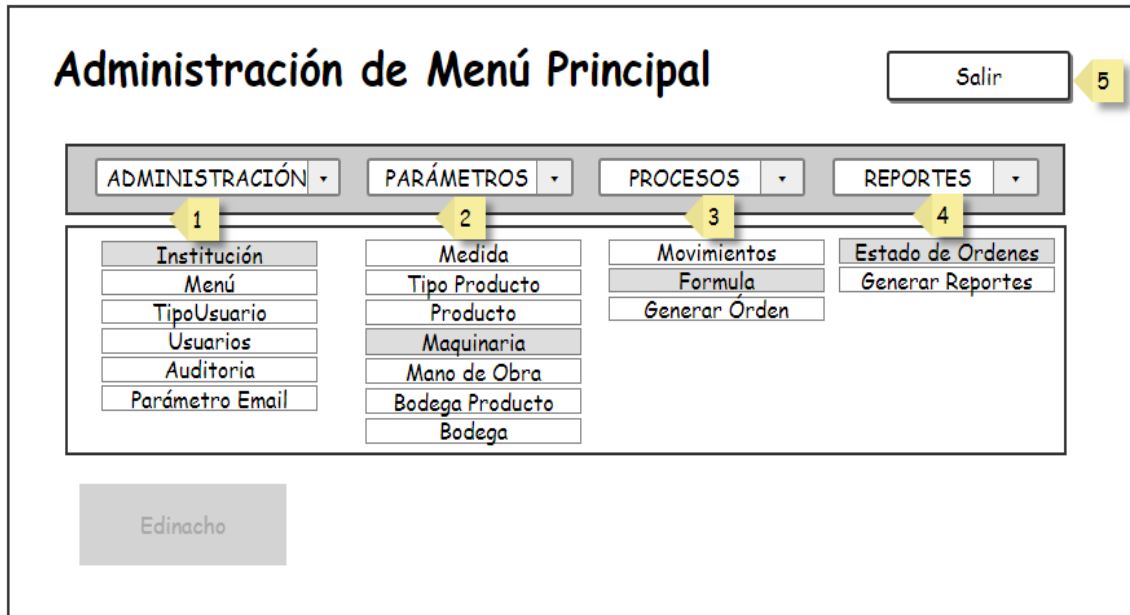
Administración de Menú Principal

Salir

5

ADMINISTRACIÓN

PARÁMETROS

PROCESOS

REPORTES

1

2

3

4

Institución
Menú
TipoUsuario
Usuarios
Auditoria
Parámetro Email

Medida
Tipo Producto
Producto
Maquinaria
Mano de Obra
Bodega Producto
Bodega

Movimientos
Formula
Generar Órden

Estado de Ordenes
Generar Reportes

Edinacho